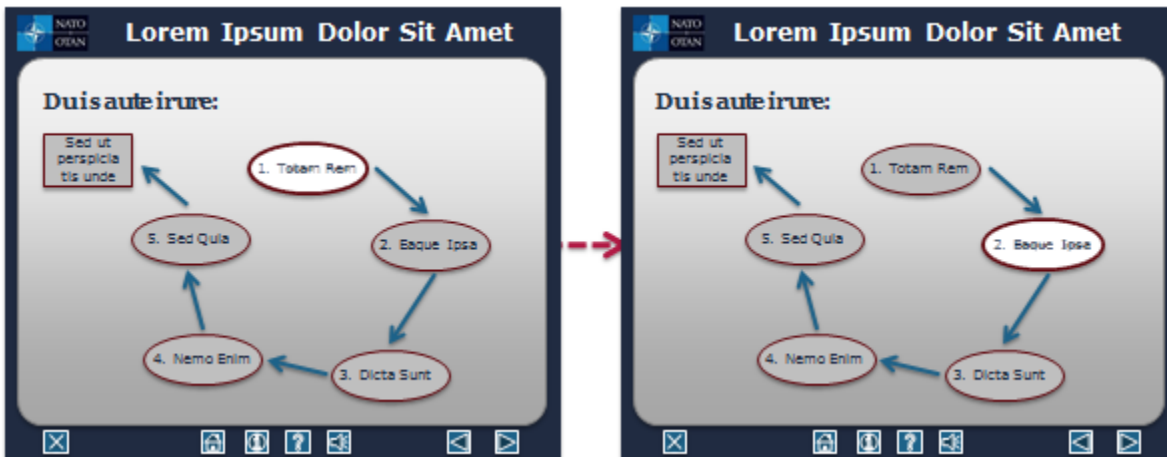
NATO OTAN

Lorem Ipsum Dolor Sit Amet

Duis aute irure:

Sed ut perspicia tis unde

1. Totam Rem

2. Eaque Ipsa

3. Dicta Sunt

4. Nemo Enim

5. Sed Quia

NATO OTAN

Lorem Ipsum Dolor Sit Amet

Duis aute irure:

Sed ut perspicia tis unde

1. Totam Rem

2. Eaque Ipsa

3. Dicta Sunt

4. Nemo Enim

5. Sed Quia